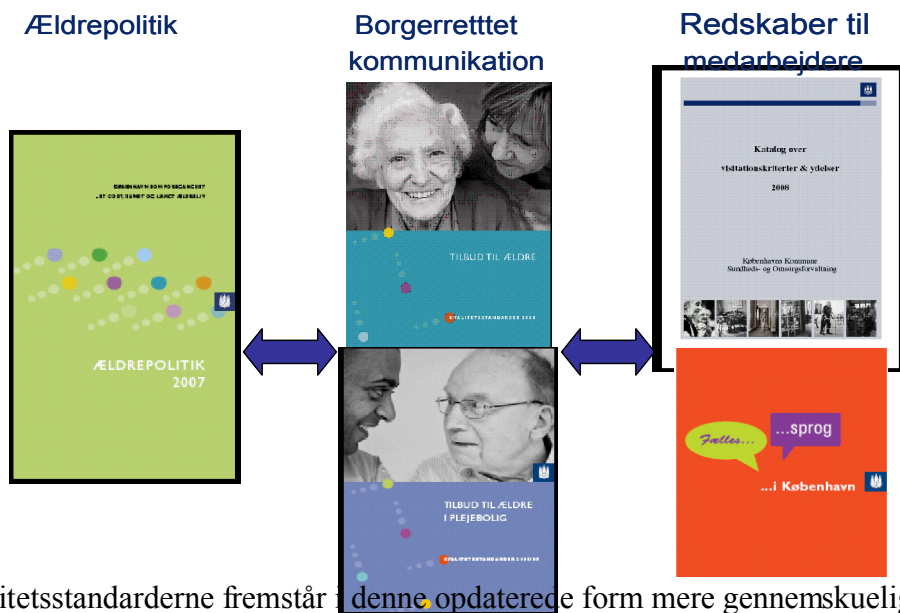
Ældrepolitik

Borgerretttet kommunikation

Redskaber til medarbejdere

KØBENHAVN SOM FORSKANDET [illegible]

ÆLDREPOLITIK 2007

TILBUD TIL ÆLDRE

KVALITETSSTANDARDER 2008

Katalog over visitationskriterier & ydelser 2008

Københavns Kommune Sundheds- og Omsorgsforvaltning

TILBUD TIL ÆLDRE I PLEJEBOLIG

KVALITETSSTANDARDER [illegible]

Fælles... ...sprog

...i København

itetsstandarderne fremstår i denne opdaterede form mere gennemskuelig